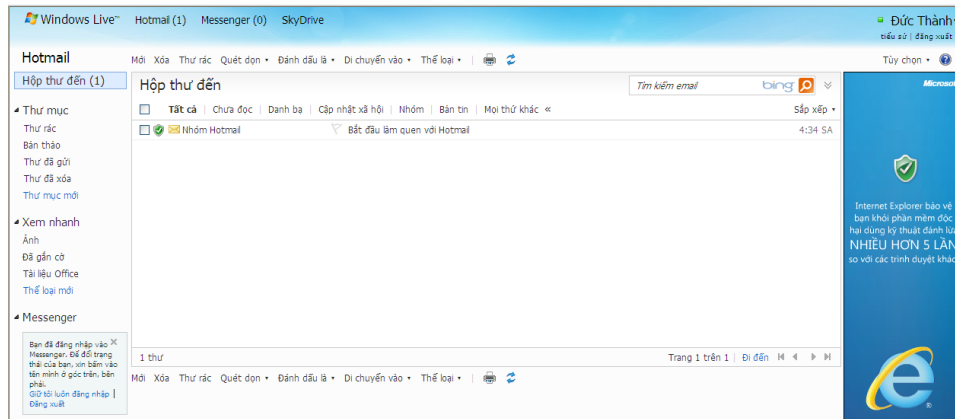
Windows Live™ Hotmail (1) Messenger (0) SkyDrive

Đức Thành
tiểu sử | đăng xuất

Hotmail

Mới Xóa Thư rác Quét dọn ▾ Đánh dấu là ▾ Di chuyển vào ▾ Thể loại ▾

Tùy chọn ▾

Hộp thư đến (1)

Hộp thư đến

Tìm kiếm email bing

Thư mục
Thư rác
Bản thảo
Thư đã gửi
Thư đã xóa
Thư mục mới

Tất cả | Chưa đọc | Danh bạ | Cập nhật xã hội | Nhóm | Bản tin | Mọi thứ khác «

Sắp xếp ▾

Nhóm Hotmail Bắt đầu làm quen với Hotmail 4:34 SA

Xem nhanh
Ảnh
Đã gắn cờ
Tài liệu Office
Thể loại mới

Messenger

Bạn đã đăng nhập vào Messenger. Để đổi trạng thái của bạn, vi bấm vào tên mình ở góc trên, bên phải.
Giữ tôi luôn đăng nhập | Đăng xuất

1 thư

Trang 1 trên 1 | Đi đến

Mới Xóa Thư rác Quét dọn ▾ Đánh dấu là ▾ Di chuyển vào ▾ Thể loại ▾

Microso

Internet Explorer bảo vệ bạn khỏi phần mềm độc hại dùng kỹ thuật đánh lừ
NHIỀU HƠN 5 LẦN
so với các trình duyệt khác